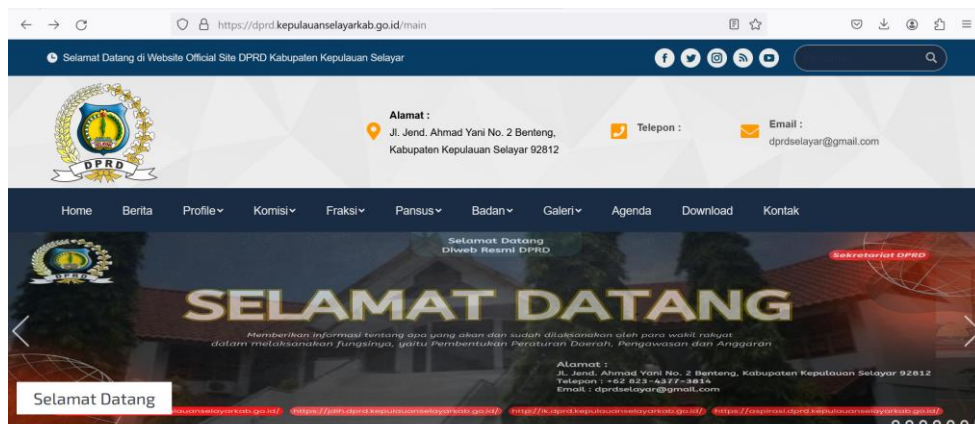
https://dprd.kepulauanselayarkab.go.id/main

Selamat Datang di Website Official Site DPRD Kabupaten Kepulauan Selayar

DPRD

Alamat :
Jl. Jend. Ahmad Yani No. 2 Benteng, Kabupaten Kepulauan Selayar 92812

Telepon :

Email :
dprdselayar@gmail.com

Home Berita Profile Komisi Fraksi Pansus Badan Galeri Agenda Download Kontak

Selamat Datang
Diweb Resmi DPRD

Sekretariat DPRD

SELAMAT DATANG

Memberikan informasi tentang apa yang akan dan sudah dilaksanakan oleh para wakil rakyat dalam melaksanakan fungsinya, yaitu Pembentukan Peraturan Daerah, Pengawasan dan Anggaran

Alamat :
Jl. Jend. Ahmad Yani No. 2 Benteng, Kabupaten Kepulauan Selayar 92812
Telepon : +62 823-4377-3814
Email : dprdselayar@gmail.com

Selamat Datang

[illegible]uanselayarkab.go.id/ https://jdih.dprd.kepulauanselayarkab.go.id/ http://ik.dprd.kepulauanselayarkab.go.id/ https://aspirasi.dprd.kepulauanselayarkab.go.id/